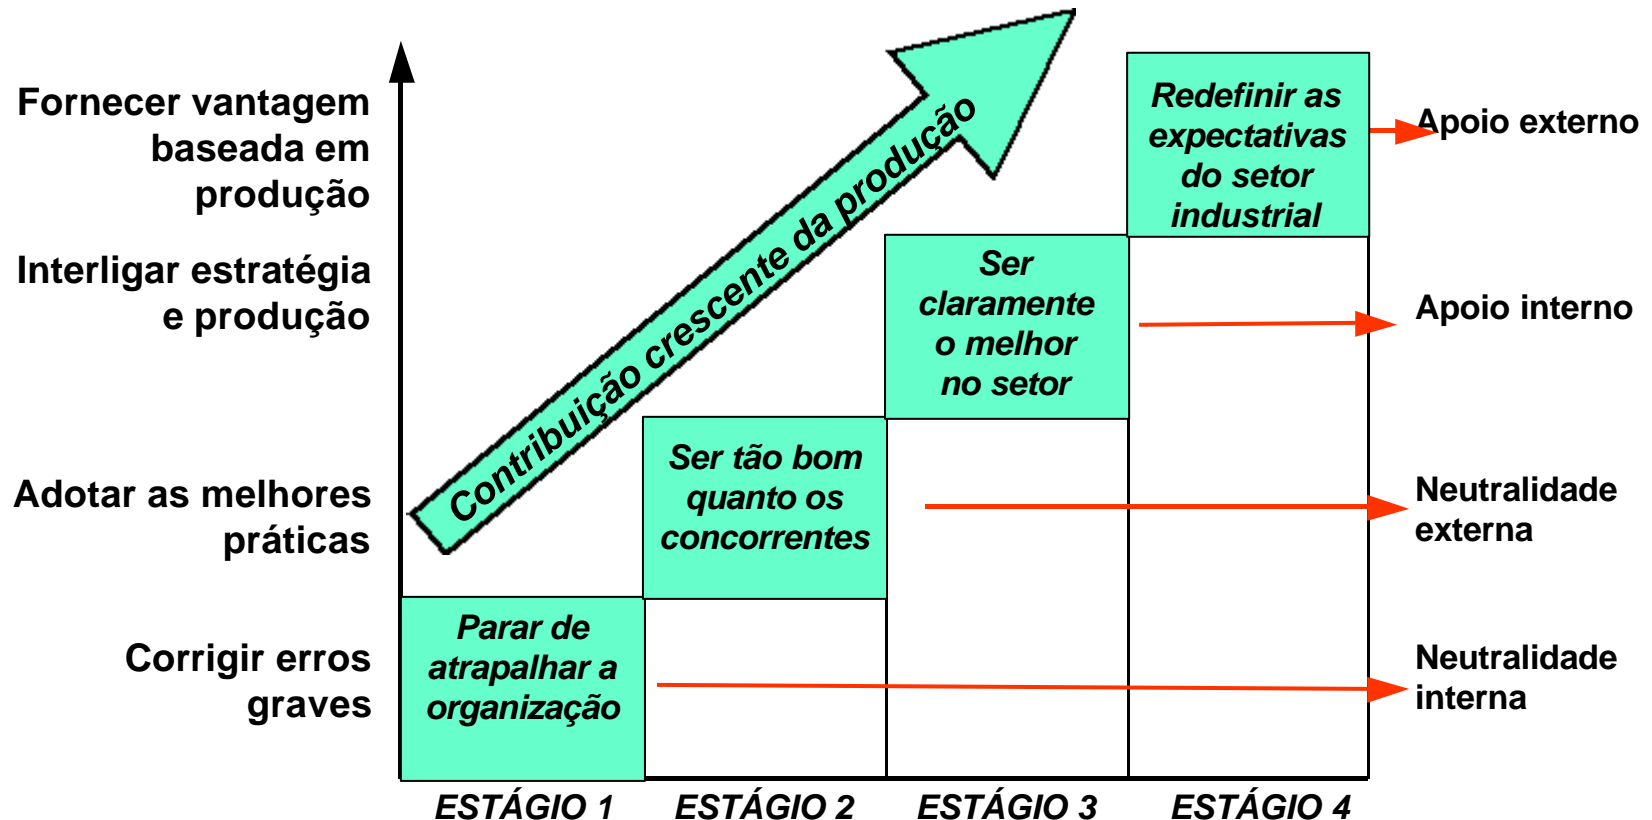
Fornecer vantagem baseada em produção

Interligar estratégia e produção

Adotar as melhores práticas

Corrigir erros graves

Contribuição crescente da produção

Parar de atrapalhar a organização

Ser tão bom quanto os concorrentes

Ser claramente o melhor no setor

Redefinir as expectativas do setor industrial

Apoio externo

Apoio interno

Neutralidade externa

Neutralidade interna

ESTÁGIO 1

ESTÁGIO 2

ESTÁGIO 3

ESTÁGIO 4